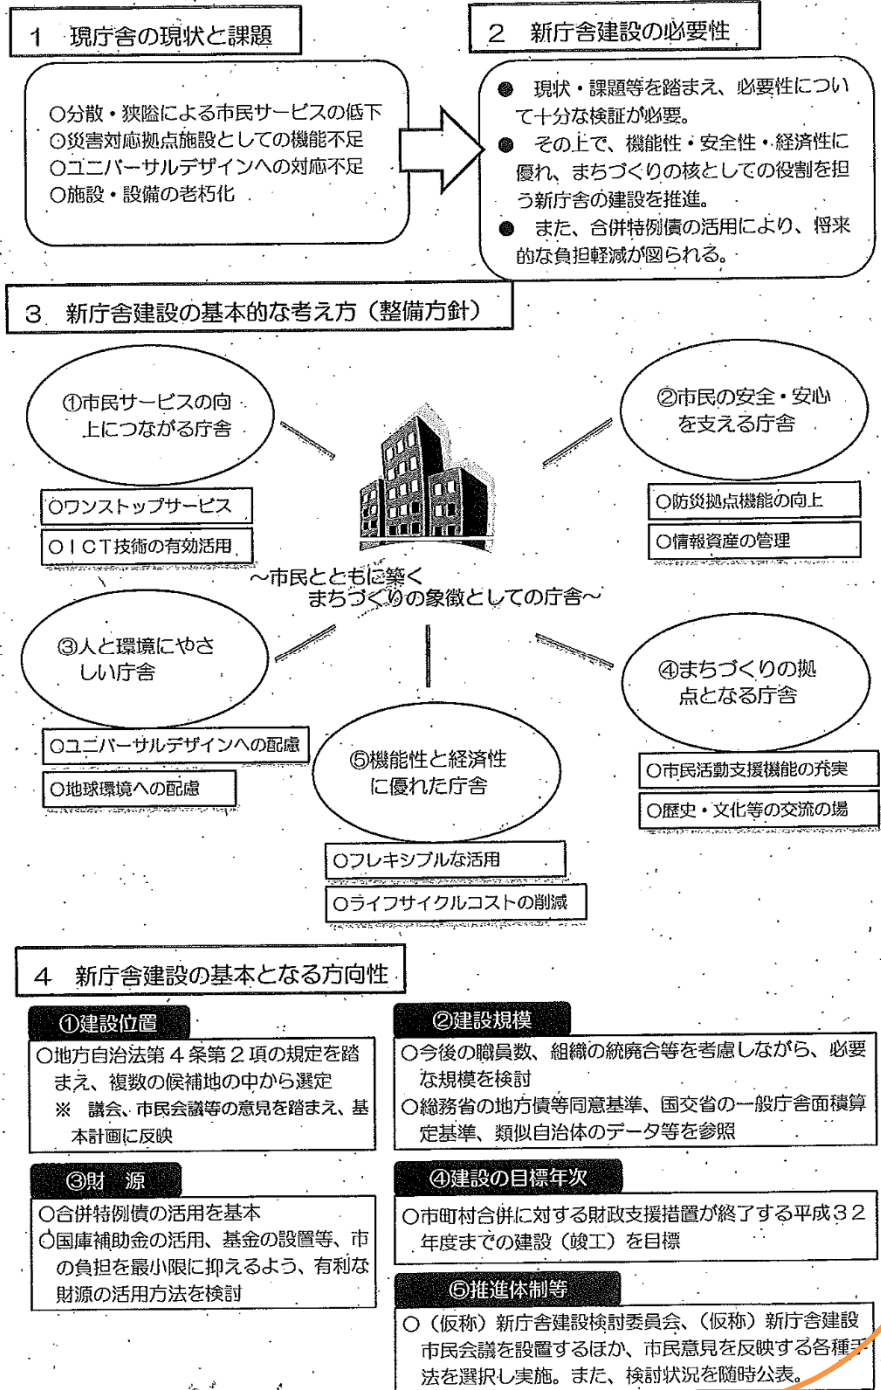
1　現庁舎の現状と課題

○分散・狭隘による市民サービスの低下
○災害対応拠点施設としての機能不足
○ユニバーサルデザインへの対応不足
○施設・設備の老朽化

2　新庁舎建設の必要性

●　現状・課題等を踏まえ、必要性について十分な検証が必要。
●　その上で、機能性・安全性・経済性に優れ、まちづくりの核としての役割を担う新庁舎の建設を推進。
●　また、合併特例債の活用により、将来的な負担軽減が図られる。

3　新庁舎建設の基本的な考え方（整備方針）

①市民サービスの向上につながる庁舎
○ワンストップサービス
○ＩＣＴ技術の有効活用

②市民の安全・安心を支える庁舎
○防災拠点機能の向上
○情報資産の管理

～市民とともに築く まちづくりの象徴としての庁舎～

③人と環境にやさしい庁舎
○ユニバーサルデザインへの配慮
○地球環境への配慮

④まちづくりの拠点となる庁舎
○市民活動支援機能の充実
○歴史・文化等の交流の場

⑤機能性と経済性に優れた庁舎
○フレキシブルな活用
○ライフサイクルコストの削減

4　新庁舎建設の基本となる方向性

①建設位置
○地方自治法第４条第２項の規定を踏まえ、複数の候補地の中から選定
※　議会、市民会議等の意見を踏まえ、基本計画に反映

②建設規模
○今後の職員数、組織の統廃合等を考慮しながら、必要な規模を検討
○総務省の地方債等同意基準、国交省の一般庁舎面積算定基準、類似自治体のデータ等を参照

③財　源
○合併特例債の活用を基本
○国庫補助金の活用、基金の設置等、市の負担を最小限に抑えるよう、有利な財源の活用方法を検討

④建設の目標年次
○市町村合併に対する財政支援措置が終了する平成３２年度までの建設（竣工）を目標

⑤推進体制等
○（仮称）新庁舎建設検討委員会、（仮称）新庁舎建設市民会議を設置するほか、市民意見を反映する各種手法を選択し実施。また、検討状況を随時公表。